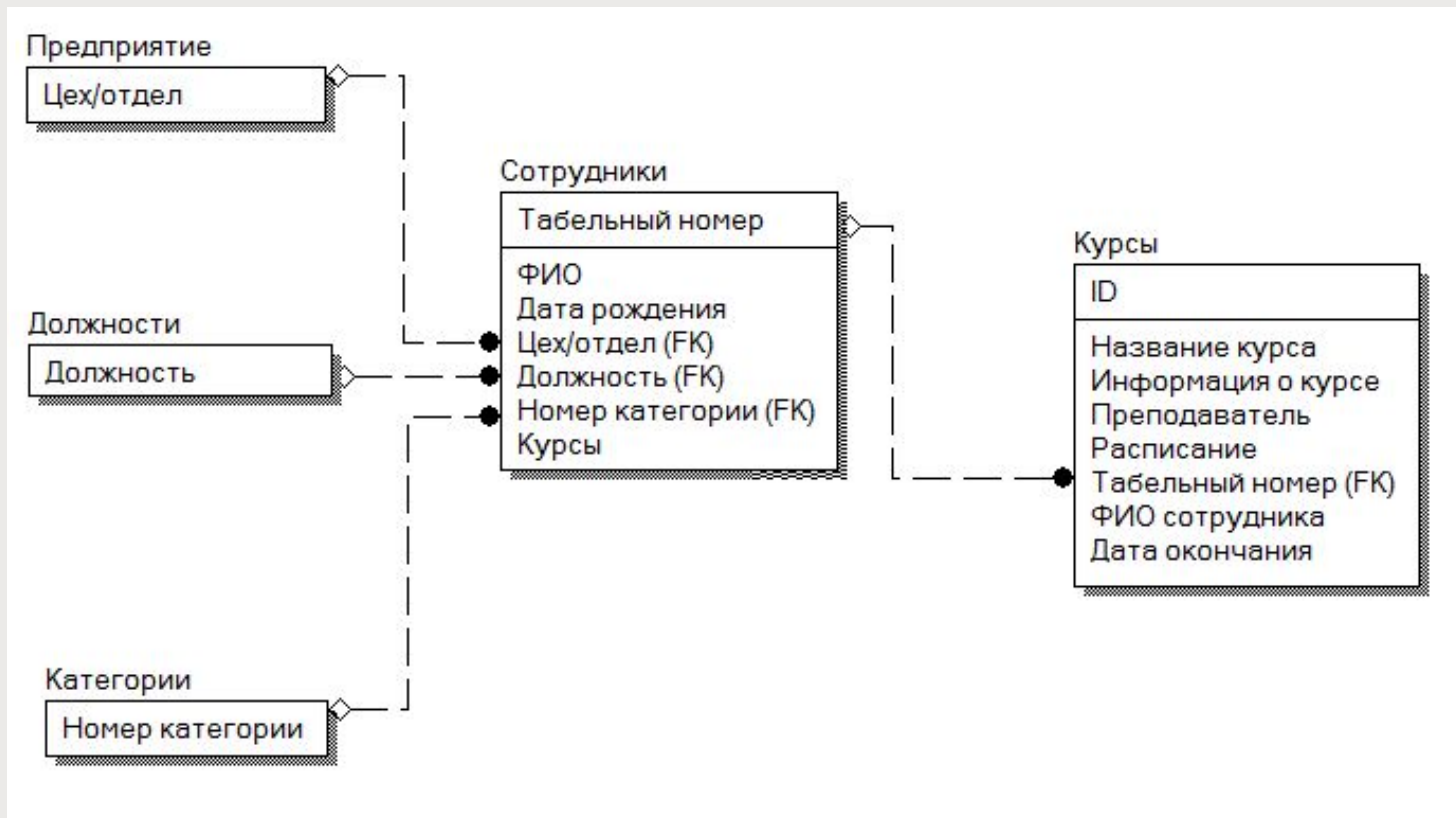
Предприятие
Цех/отдел

Сотрудники
Табельный номер

ФИО
Дата рождения
Цех/отдел (FK)
Должность (FK)
Номер категории (FK)
Курсы

Курсы
ID

Название курса
Информация о курсе
Преподаватель
Расписание
Табельный номер (FK)
ФИО сотрудника
Дата окончания

Должности
Должность

Категории
Номер категории